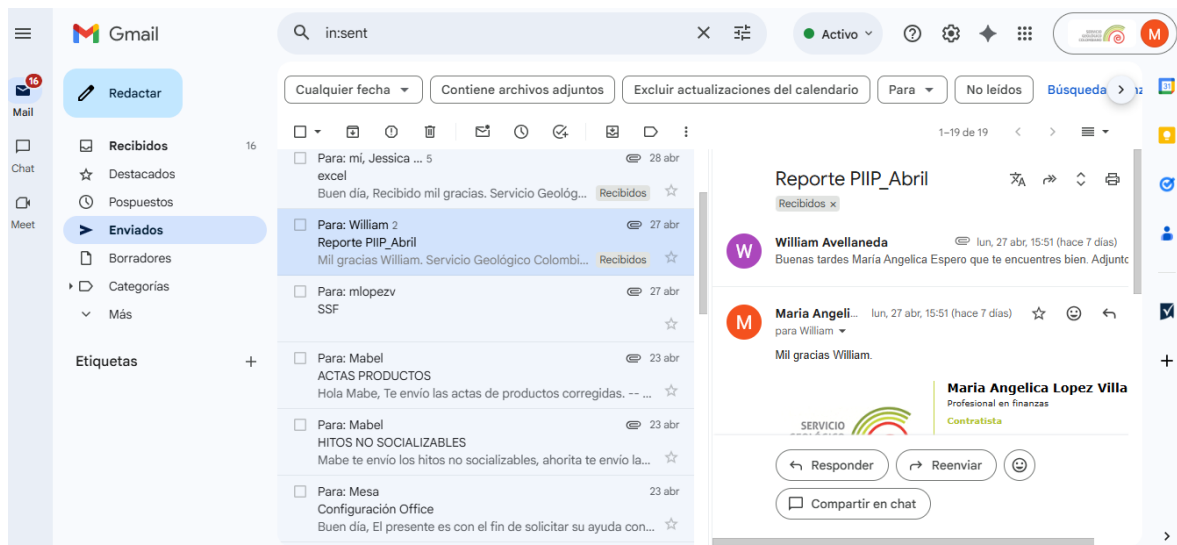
Gmail
in:sent
Activo
M
16
Mail
Chat
Meet
Redactar
Recibidos 16
Destacados
Pospuestos
Enviados
Borradores
Categorías
Más
Etiquetas +
Cualquier fecha
Contiene archivos adjuntos
Excluir actualizaciones del calendario
Para
No leídos
Búsqueda
1–19 de 19
Para: mi, Jessica ... 5 28 abr
excel
Buen día, Recibido mil gracias. Servicio Geológ... Recibidos
Para: William 2 27 abr
Reporte PIIP_Abril
Mil gracias William. Servicio Geológico Colombi... Recibidos
Para: mlopezv 27 abr
SSF
Para: Mabel 23 abr
ACTAS PRODUCTOS
Hola Mabe, Te envío las actas de productos corregidas. -- ...
Para: Mabel 23 abr
HITOS NO SOCIALIZABLES
Mabe te envío los hitos no socializables, ahorita te envío la...
Para: Mesa 23 abr
Configuración Office
Buen día, El presente es con el fin de solicitar su ayuda con...
Reporte PIIP_Abril
Recibidos ×
W
William Avellaneda lun, 27 abr, 15:51 (hace 7 días)
Buenas tardes María Angelica Espero que te encuentres bien. Adjunto
M
Maria Angeli... lun, 27 abr, 15:51 (hace 7 días)
para William
Mil gracias William.
Maria Angelica Lopez Villa
Profesional en finanzas
Contratista
SERVICIO
Responder
Reenviar
Compartir en chat